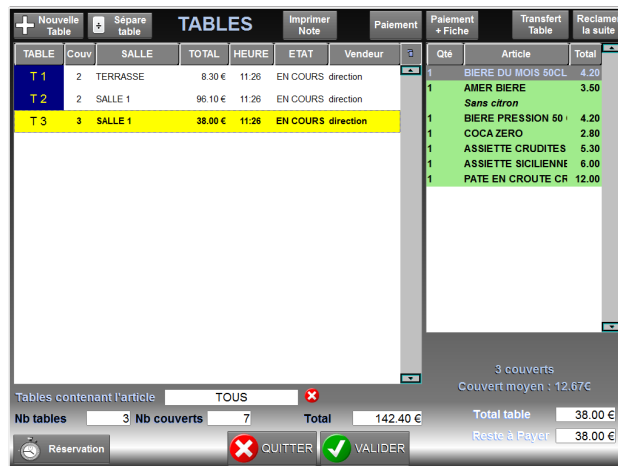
Nouvelle Table | Sépare table | TABLES | Imprimer Note | Paiement | Paiement + Fiche | Transfert Table | Reclamer la suite

| TABLE | Couv | SALLE | TOTAL | HEURE | ETAT | Vendeur |
|---|---|---|---|---|---|---|
| T 1 | 2 | TERRASSE | 8.30 € | 11:26 | EN COURS | direction |
| T 2 | 2 | SALLE 1 | 96.10 € | 11:26 | EN COURS | direction |
| T 3 | 3 | SALLE 1 | 38.00 € | 11:26 | EN COURS | direction |

| Qté | Article | Total |
|---|---|---|
| 1 | BIERE DU MOIS 50CL | 4.20 |
| 1 | AMER BIERE | 3.50 |
| | Sans citron | |
| 1 | BIERE PRESSION 50 | 4.20 |
| 1 | COCA ZERO | 2.80 |
| 1 | ASSIETTE CRUDITES | 5.30 |
| 1 | ASSIETTE SICILIENNE | 6.00 |
| 1 | PATE EN CROUTE CR | 12.00 |

Tables contenant l'article TOUS

Nb tables 3 Nb couverts 7 Total 142.40 €

3 couverts
Couvert moyen : 12.67€

Total table 38.00 €
Reste à Payer 38.00 €

Réservation QUITTER VALIDER